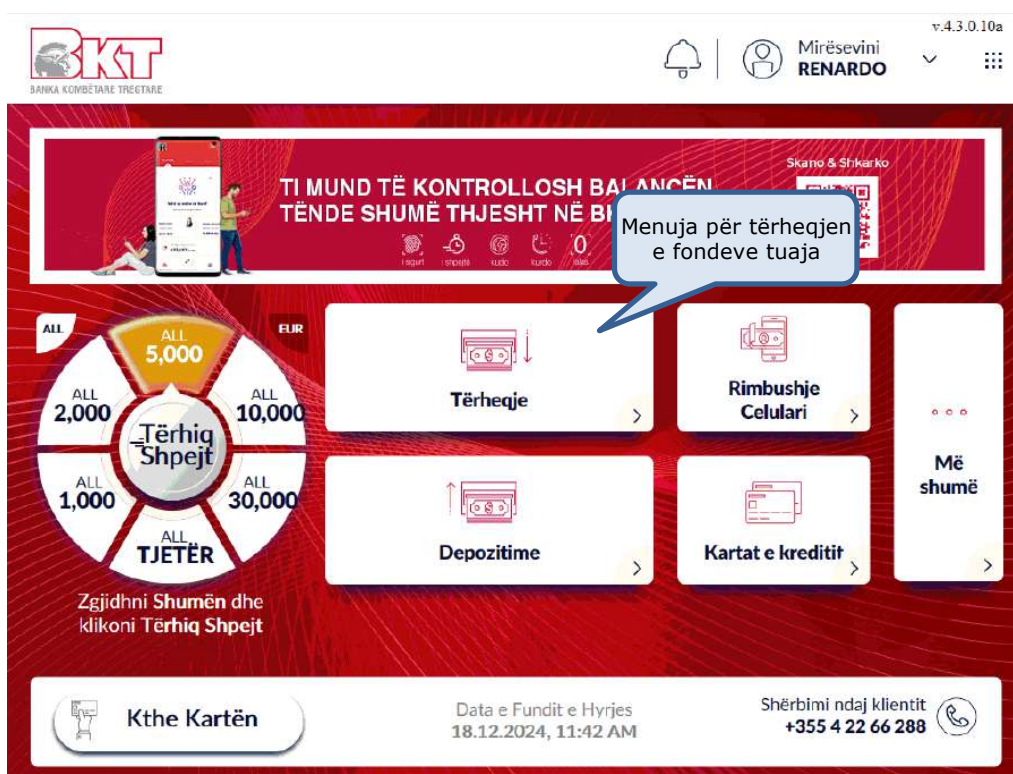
v.4.3.0.10a

BKT
BANKA KOMBËTARE TREGTARE

Mirësevini
RENARDO

TI MUND TË KONTROLLOSH BALANCËN TËNDE SHUMË THJESHT NË BK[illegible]

i sigurt · i shpejtë · kudo · kurdo · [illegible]

Skano & Shkarko

Menuja për tërheqjen e fondeve tuaja

ALL
EUR

ALL 5,000
ALL 2,000
ALL 10,000
Tërhiq Shpejt
ALL 1,000
ALL 30,000
ALL TJETËR

Zgjidhni Shumën dhe klikoni Tërhiq Shpejt

Tërheqje
Rimbushje Celulari
Më shumë
Depozitime
Kartat e kreditit

Kthe Kartën

Data e Fundit e Hyrjes
18.12.2024, 11:42 AM

Shërbimi ndaj klientit
+355 4 22 66 288